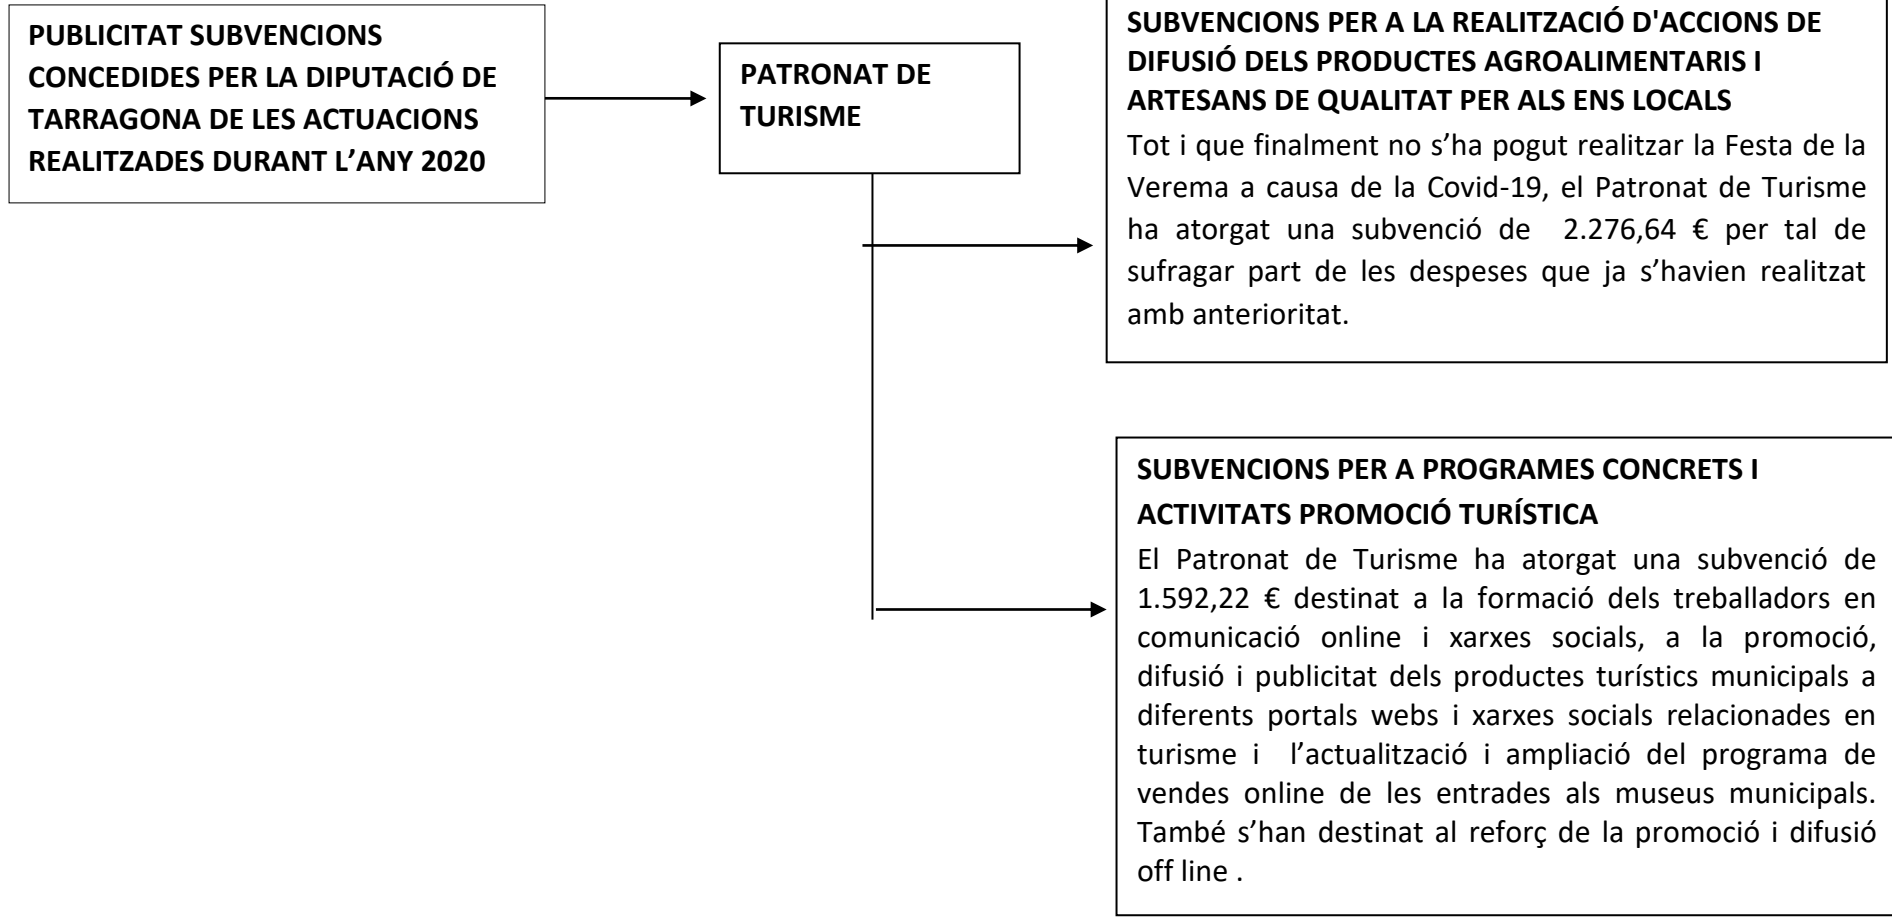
PUBLICITAT SUBVENCIONS CONCEDIDES PER LA DIPUTACIÓ DE TARRAGONA DE LES ACTUACIONS REALITZADES DURANT L’ANY 2020

PATRONAT DE TURISME

SUBVENCIONS PER A LA REALITZACIÓ D'ACCIONS DE DIFUSIÓ DELS PRODUCTES AGROALIMENTARIS I ARTESANS DE QUALITAT PER ALS ENS LOCALS

Tot i que finalment no s’ha pogut realitzar la Festa de la Verema a causa de la Covid-19, el Patronat de Turisme ha atorgat una subvenció de 2.276,64 € per tal de sufragar part de les despeses que ja s’havien realitzat amb anterioritat.

SUBVENCIONS PER A PROGRAMES CONCRETS I ACTIVITATS PROMOCIÓ TURÍSTICA

El Patronat de Turisme ha atorgat una subvenció de 1.592,22 € destinat a la formació dels treballadors en comunicació online i xarxes socials, a la promoció, difusió i publicitat dels productes turístics municipals a diferents portals webs i xarxes socials relacionades en turisme i l’actualització i ampliació del programa de vendes online de les entrades als museus municipals. També s’han destinat al reforç de la promoció i difusió off line .